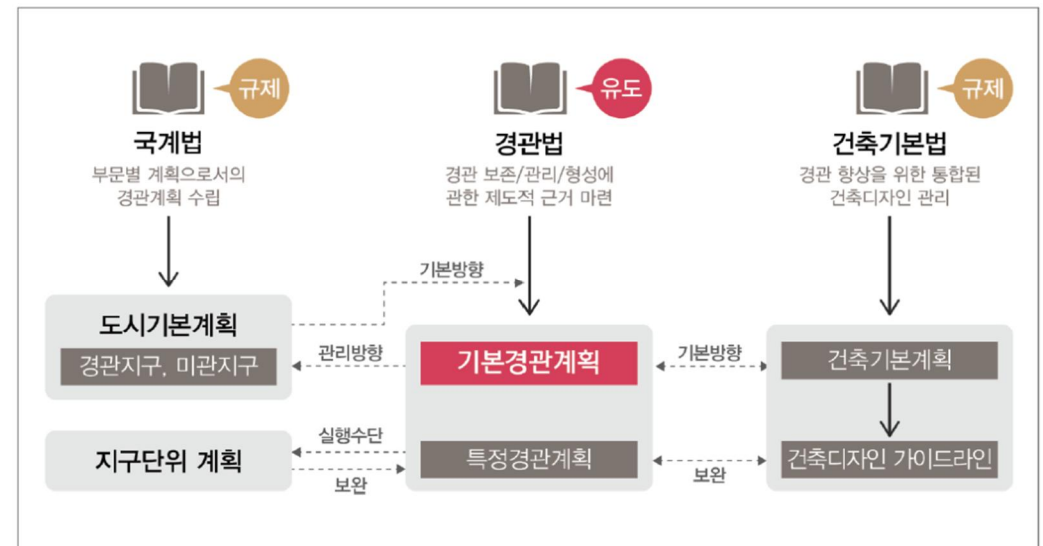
규제

국계법

부문별 계획으로서의 경관계획 수립

유도

경관법

경관 보존/관리/형성에 관한 제도적 근거 마련

규제

건축기본법

경관 향상을 위한 통합된 건축디자인 관리

기본방향

도시기본계획

경관지구, 미관지구

관리방향

기본경관계획

기본방향

건축기본계획

실행수단

지구단위 계획

보완

특정경관계획

보완

건축디자인 가이드라인